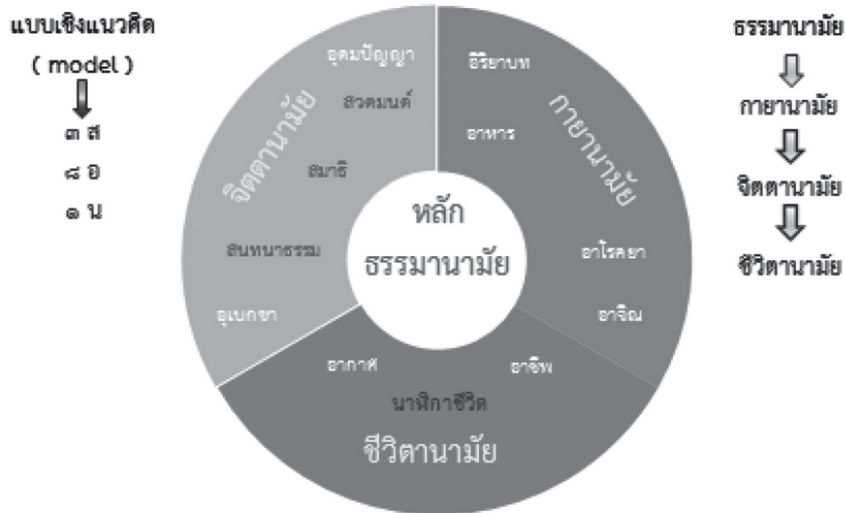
แบบเชิงแนวคิด
( model )
๓ ส
๘ อ
๑ น

จิตตานามัย
อุดมปัญญา
สวดมนต์
สมาธิ
สนทนาธรรม
อุเบกขา

กายานามัย
อิริยาบท
อาหาร
อาโรคยา
อาจิณ

หลัก
ธรรมานามัย

อากาศ
อาชีพ
นาฬิกาชีวิต
ชีวิตานามัย

ธรรมานามัย
กายานามัย
จิตตานามัย
ชีวิตานามัย